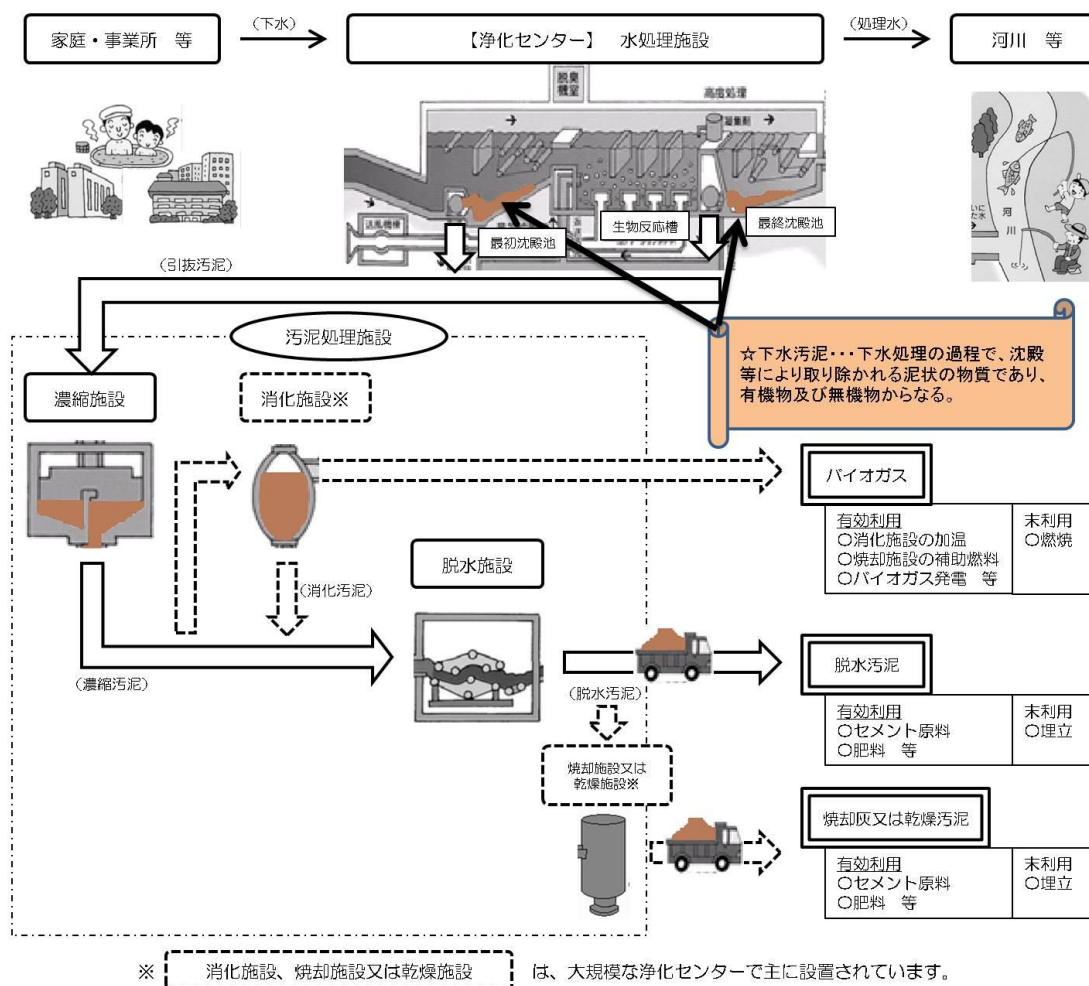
家庭・事業所　等

（下水）

【浄化センター】　水処理施設

（処理水）

河川　等

脱臭機室

高度処理

凝集剤

沈砂機室

最初沈殿池

生物反応槽

最終沈殿池

いにた水

河川

（引抜汚泥）

汚泥処理施設

☆下水汚泥・・・下水処理の過程で、沈殿等により取り除かれる泥状の物質であり、有機物及び無機物からなる。

濃縮施設

消化施設※

バイオガス

有効利用
○消化施設の加温
○焼却施設の補助燃料
○バイオガス発電　等

末利用
○燃焼

脱水施設

（消化汚泥）

（濃縮汚泥）

脱水汚泥

（脱水汚泥）

有効利用
○セメント原料
○肥料　等

末利用
○埋立

焼却施設又は乾燥施設※

焼却灰又は乾燥汚泥

有効利用
○セメント原料
○肥料　等

末利用
○埋立

※　消化施設、焼却施設又は乾燥施設　は、大規模な浄化センターで主に設置されています。